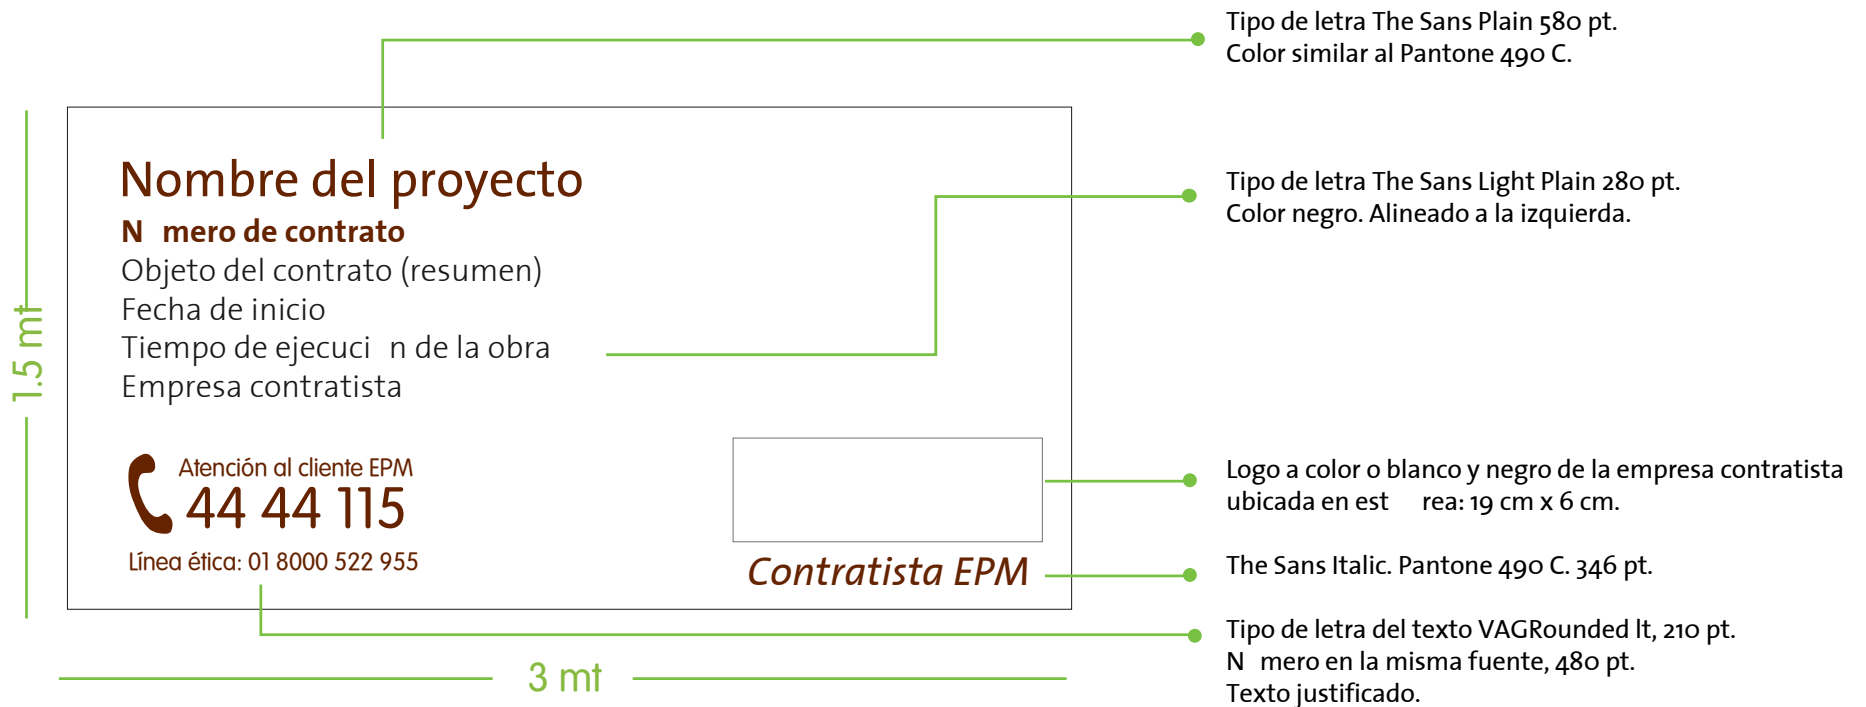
Tipo de letra The Sans Plain 580 pt.
Color similar al Pantone 490 C.

Nombre del proyecto
N mero de contrato
Objeto del contrato (resumen)
Fecha de inicio
Tiempo de ejecuci n de la obra
Empresa contratista

Tipo de letra The Sans Light Plain 280 pt.
Color negro. Alineado a la izquierda.

1.5 mt

Atención al cliente EPM
44 44 115
Línea ética: 01 8000 522 955

Contratista EPM

Logo a color o blanco y negro de la empresa contratista ubicada en est rea: 19 cm x 6 cm.

The Sans Italic. Pantone 490 C. 346 pt.

Tipo de letra del texto VAGRounded lt, 210 pt.
N mero en la misma fuente, 480 pt.
Texto justificado.

3 mt